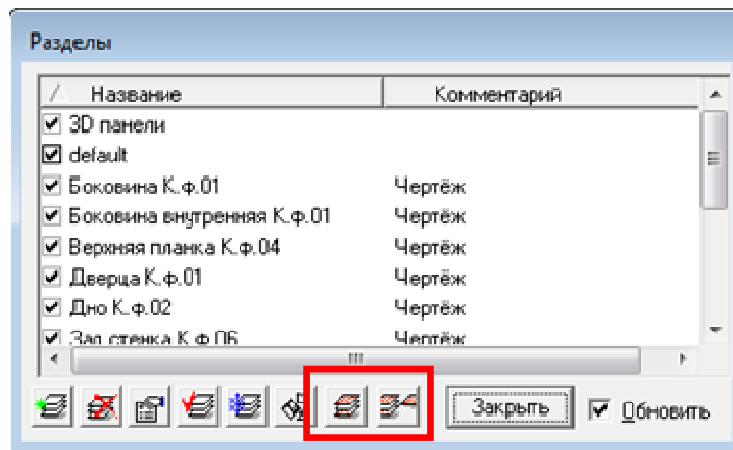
Разделы

| / Название | Комментарий |
|---|---|
| 3D панели | |
| default | |
| Боковина К.ф.01 | Чертёж |
| Боковина внутренняя К.ф.01 | Чертёж |
| Верхняя планка К.ф.04 | Чертёж |
| Дверца К.ф.01 | Чертёж |
| Дно К.ф.02 | Чертёж |
| Зад.стенка К.ф.06 | Чертёж |

Закрыть
Обновить